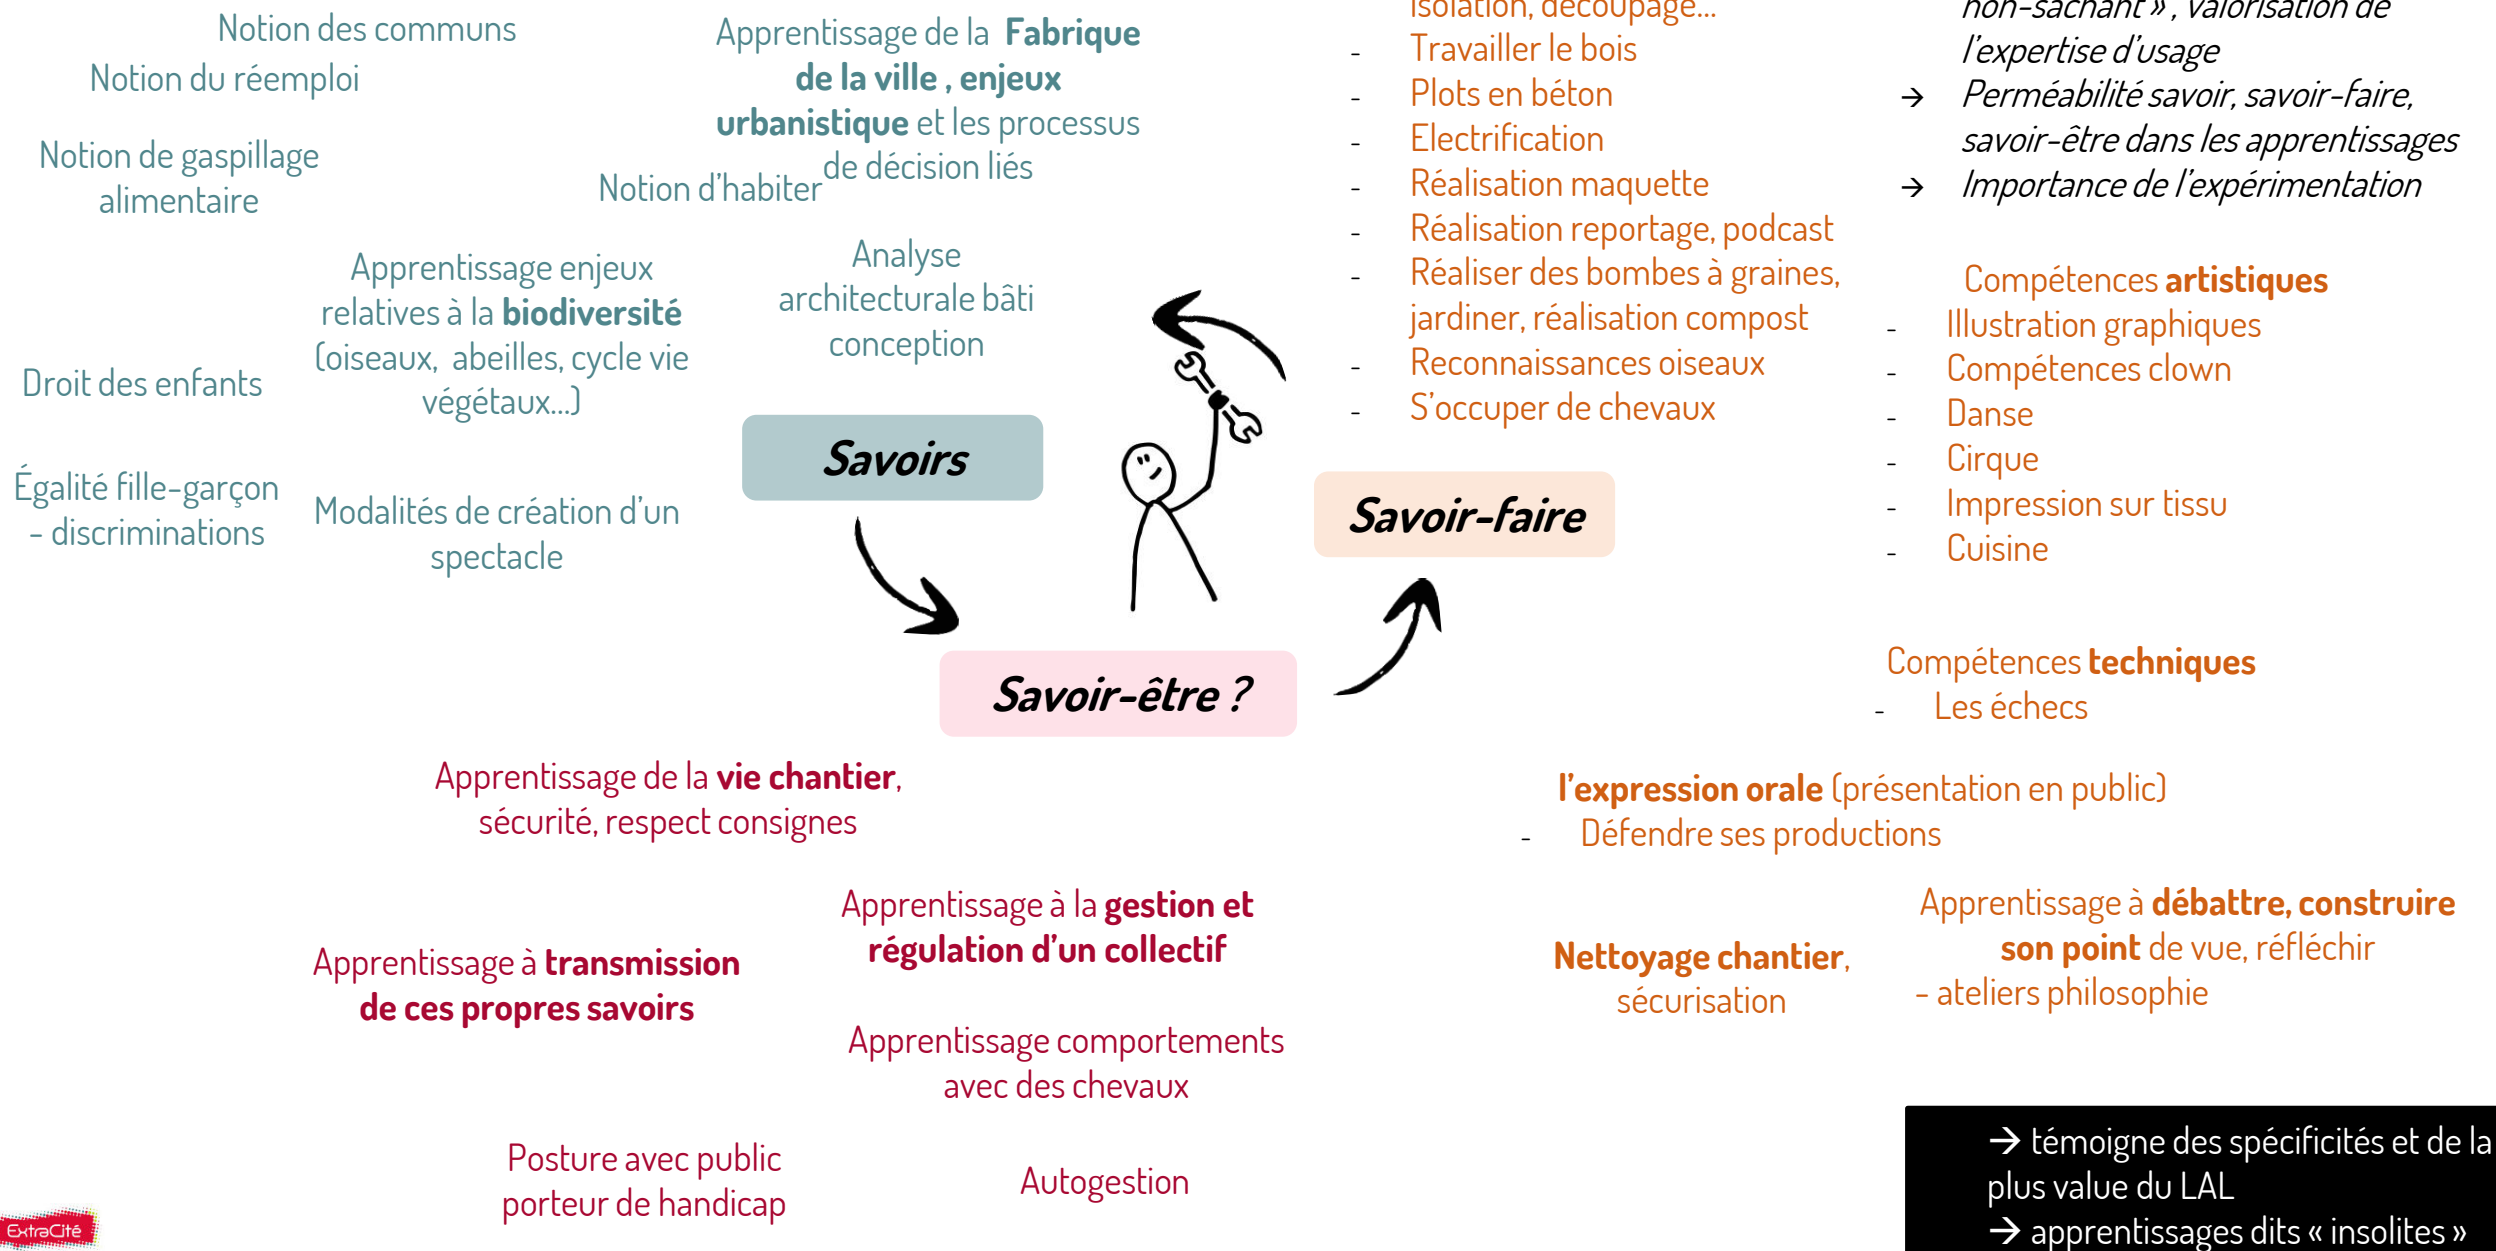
Notion des communs

Notion du réemploi

Notion de gaspillage alimentaire

Apprentissage de la **Fabrique de la ville , enjeux urbanistique** et les processus de décision liés

Notion d'habiter

Apprentissage enjeux relatives à la **biodiversité** (oiseaux, abeilles, cycle vie végétaux…)

Analyse architecturale bâti conception

Droit des enfants

Égalité fille-garçon - discriminations

Modalités de création d'un spectacle

Savoirs

Savoir-être ?

Savoir-faire

isolation, découpage…
- Travailler le bois
- Plots en béton
- Electrification
- Réalisation maquette
- Réalisation reportage, podcast
- Réaliser des bombes à graines, jardiner, réalisation compost
- Reconnaissances oiseaux
- S'occuper de chevaux

non-sachant », valorisation de l'expertise d'usage
→ Perméabilité savoir, savoir-faire, savoir-être dans les apprentissages
→ Importance de l'expérimentation

Compétences **artistiques**
- Illustration graphiques
- Compétences clown
- Danse
- Cirque
- Impression sur tissu
- Cuisine

Compétences **techniques**
- Les échecs

**l'expression orale** (présentation en public)
- Défendre ses productions

Apprentissage de la **vie chantier**, sécurité, respect consignes

Apprentissage à la **gestion et régulation d'un collectif**

Apprentissage à **transmission de ces propres savoirs**

Apprentissage comportements avec des chevaux

Posture avec public porteur de handicap

Autogestion

**Nettoyage chantier**, sécurisation

Apprentissage à **débattre, construire son point** de vue, réfléchir
- ateliers philosophie

→ témoigne des spécificités et de la plus value du LAL
→ apprentissages dits « insolites »

ExtraCité